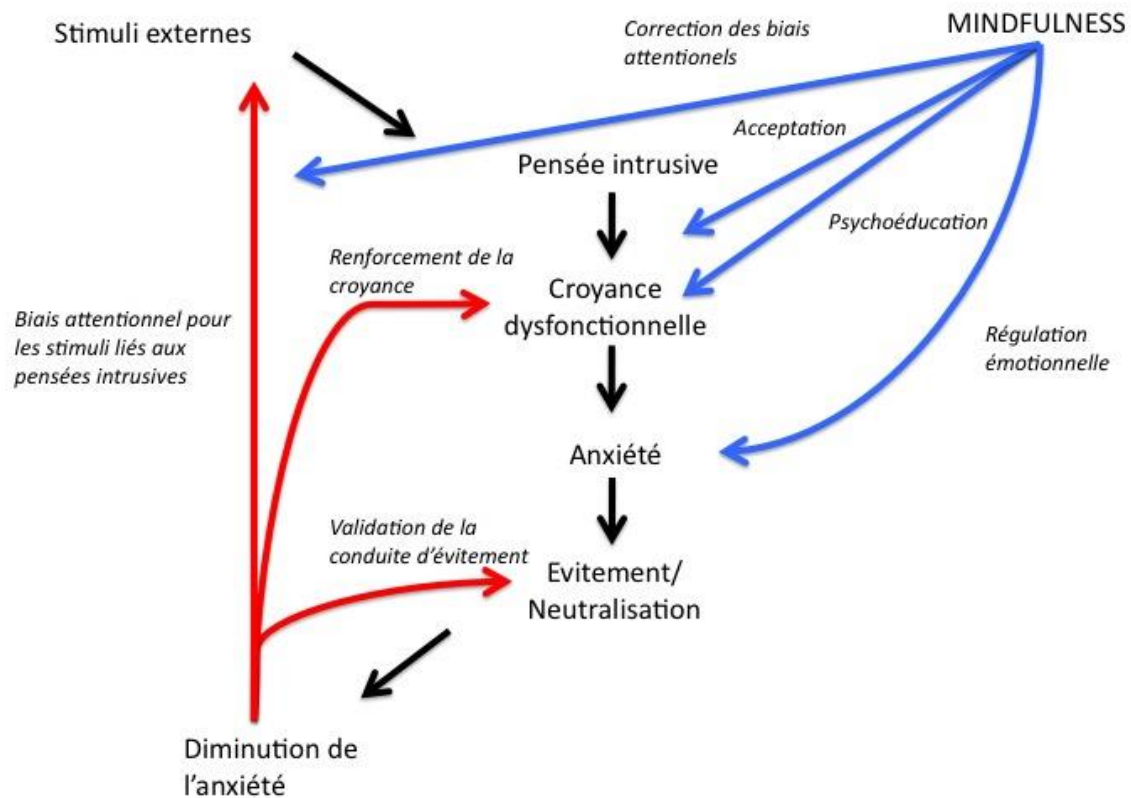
Stimuli externes

Correction des biais attentionels

MINDFULNESS

Acceptation

Pensée intrusive

Psychoéducation

Renforcement de la croyance

Croyance dysfonctionnelle

Biais attentionnel pour les stimuli liés aux pensées intrusives

Régulation émotionnelle

Anxiété

Validation de la conduite d'évitement

Evitement/ Neutralisation

Diminution de l'anxiété